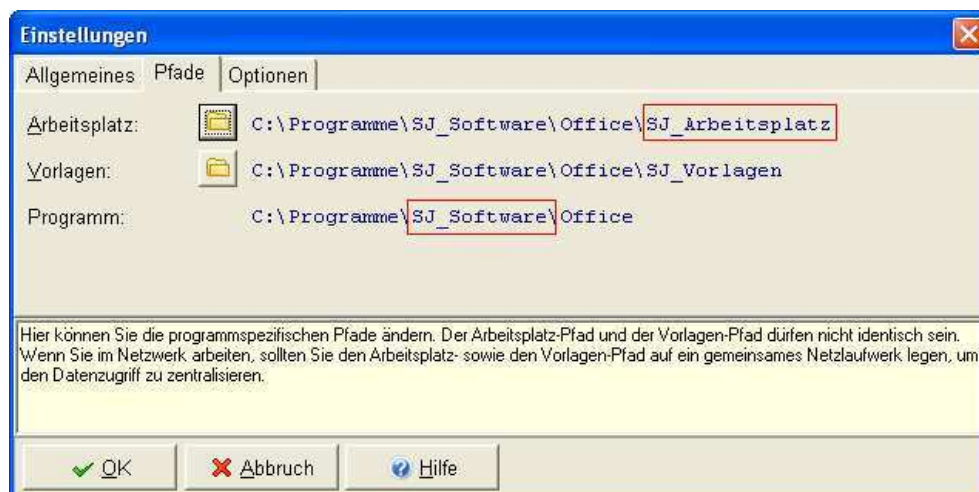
Einstellungen

Allgemeines | Pfade | Optionen

Arbeitsplatz: C:\Programme\SJ_Software\Office\SJ_Arbeitsplatz

Vorlagen: C:\Programme\SJ_Software\Office\SJ_Vorlagen

Programm: C:\Programme\SJ_Software\Office

Hier können Sie die programmspezifischen Pfade ändern. Der Arbeitsplatz-Pfad und der Vorlagen-Pfad dürfen nicht identisch sein. Wenn Sie im Netzwerk arbeiten, sollten Sie den Arbeitsplatz- sowie den Vorlagen-Pfad auf ein gemeinsames Netzlaufwerk legen, um den Datenzugriff zu zentralisieren.

OK | Abbruch | Hilfe